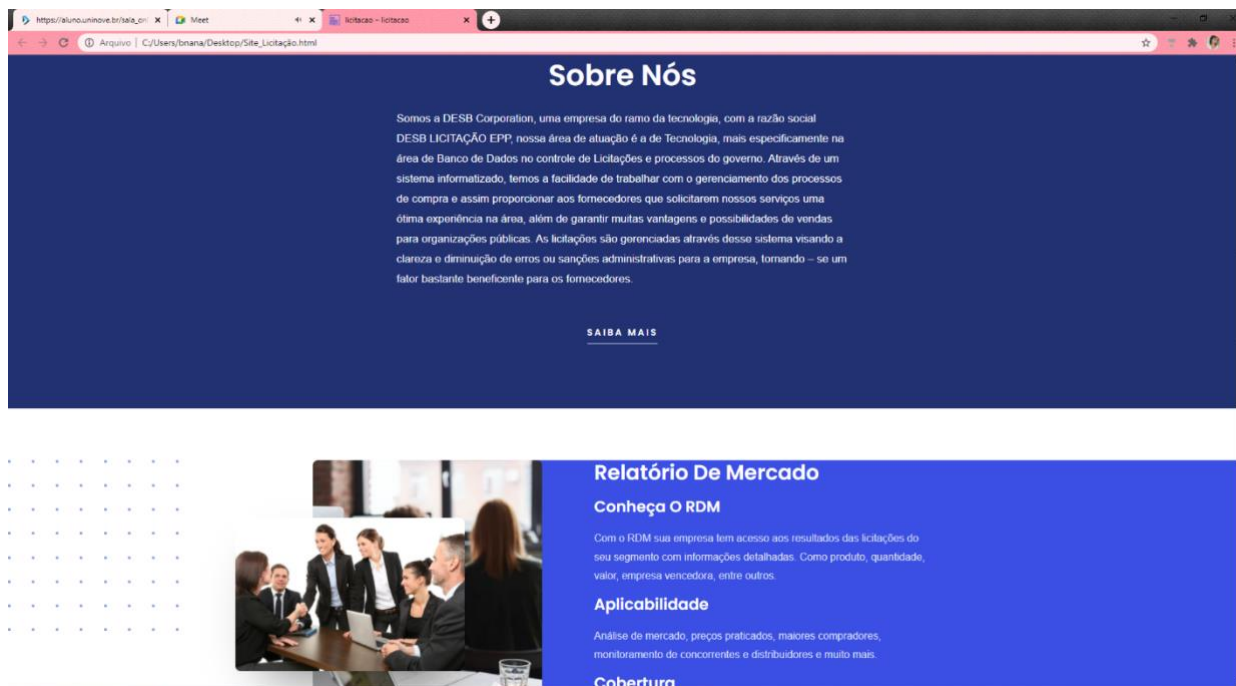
https://aluno.uninove.br/sala_on | Meet | licitacao – licitacao

Arquivo | C:/Users/bnana/Desktop/Site_Licitação.html

Sobre Nós

Somos a DESB Corporation, uma empresa do ramo da tecnologia, com a razão social DESB LICITAÇÃO EPP, nossa área de atuação é a de Tecnologia, mais especificamente na área de Banco de Dados no controle de Licitações e processos do governo. Através de um sistema informatizado, temos a facilidade de trabalhar com o gerenciamento dos processos de compra e assim proporcionar aos fornecedores que solicitarem nossos serviços uma ótima experiência na área, além de garantir muitas vantagens e possibilidades de vendas para organizações públicas. As licitações são gerenciadas através desse sistema visando a clareza e diminuição de erros ou sanções administrativas para a empresa, tornando – se um fator bastante beneficente para os fornecedores.

SAIBA MAIS

Relatório De Mercado

Conheça O RDM

Com o RDM sua empresa tem acesso aos resultados das licitações do seu segmento com informações detalhadas. Como produto, quantidade, valor, empresa vencedora, entre outros.

Aplicabilidade

Análise de mercado, preços praticados, maiores compradores, monitoramento de concorrentes e distribuidores e muito mais.

Cobertura